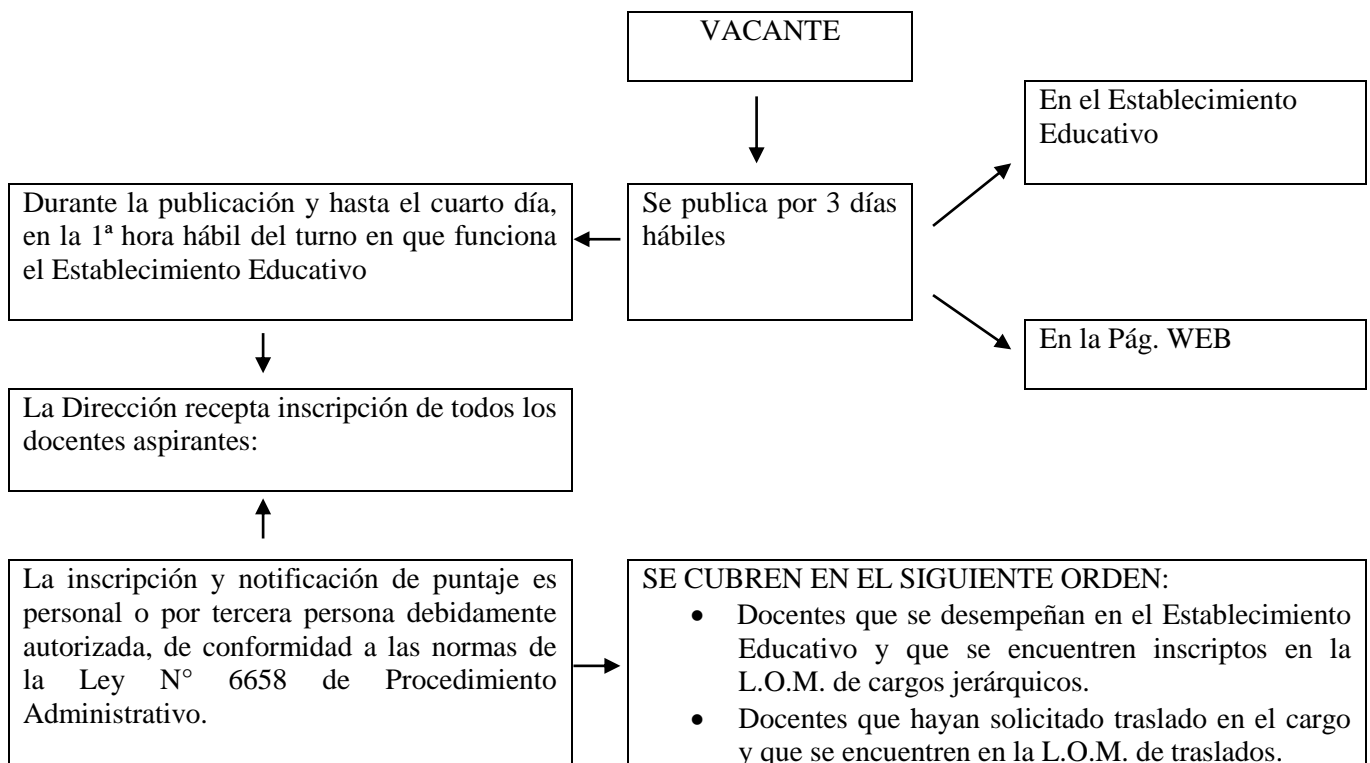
VACANTE

Se publica por 3 días hábiles

En el Establecimiento Educativo

En la Pág. WEB

Durante la publicación y hasta el cuarto día, en la 1ª hora hábil del turno en que funciona el Establecimiento Educativo

La Dirección recepta inscripción de todos los docentes aspirantes:

La inscripción y notificación de puntaje es personal o por tercera persona debidamente autorizada, de conformidad a las normas de la Ley N° 6658 de Procedimiento Administrativo.

SE CUBREN EN EL SIGUIENTE ORDEN:

- Docentes que se desempeñan en el Establecimiento Educativo y que se encuentren inscriptos en la L.O.M. de cargos jerárquicos.
- Docentes que hayan solicitado traslado en el cargo y que se encuentren en la L.O.M. de traslados.